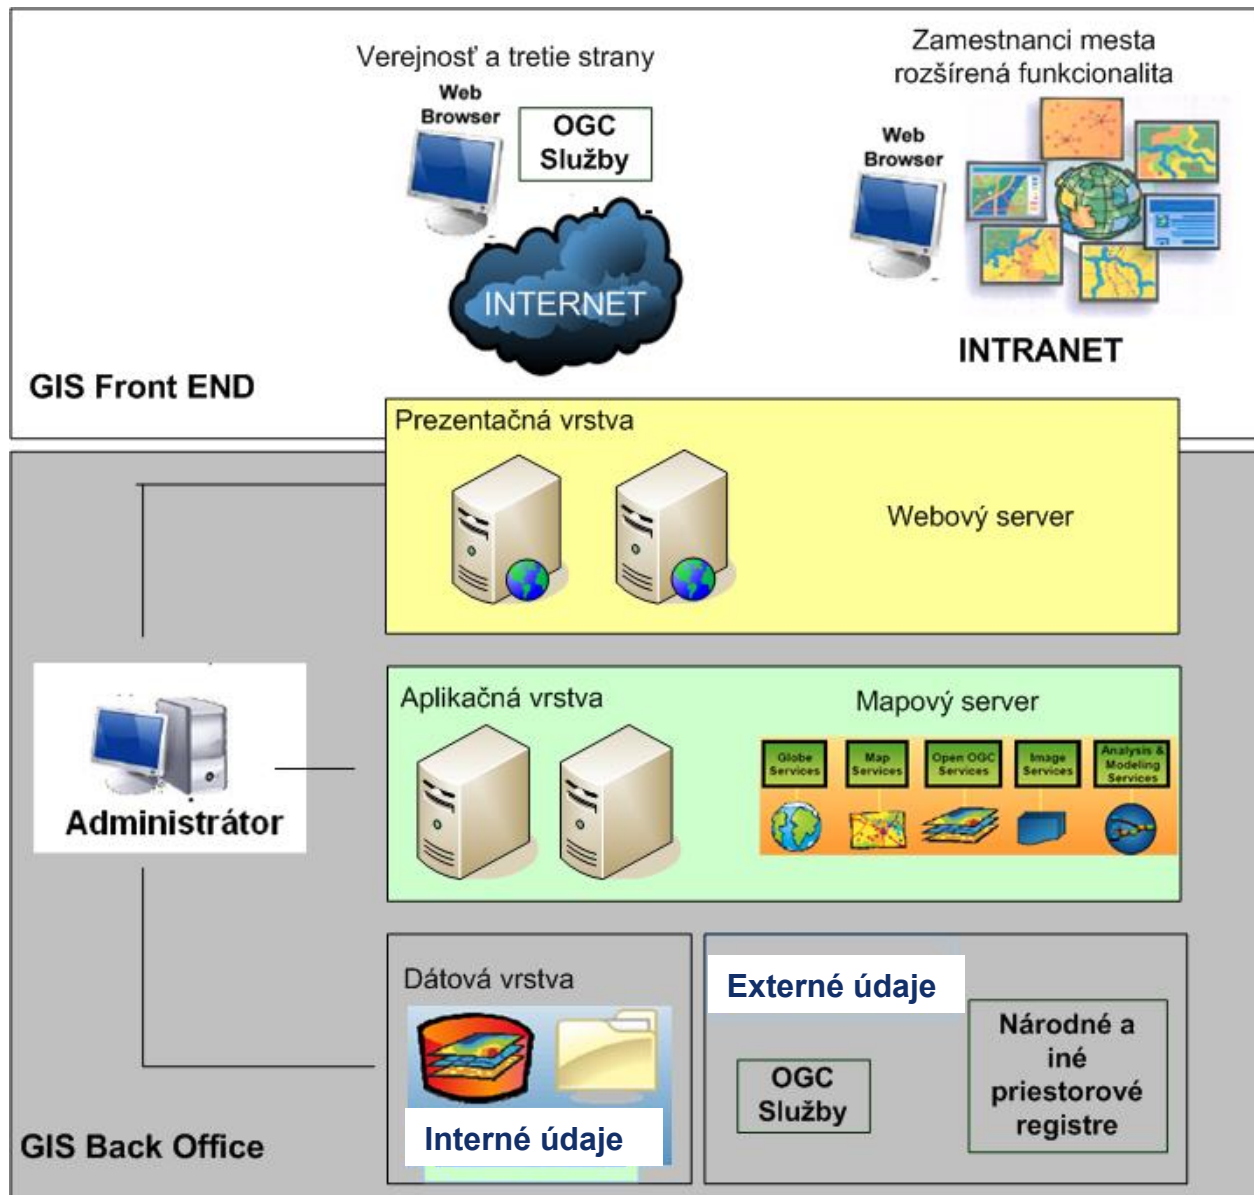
Verejnosť a tretie strany

Web Browser

OGC Služby

INTERNET

Zamestnanci mesta rozšírená funkcionalita

Web Browser

INTRANET

GIS Front END

Prezentačná vrstva

Webový server

Administrátor

Aplikačná vrstva

Mapový server

Globe Services

Map Services

Open OGC Services

Image Services

Analysis & Modeling Services

Dátová vrstva

Interné údaje

Externé údaje

OGC Služby

Národné a iné priestorové registre

GIS Back Office